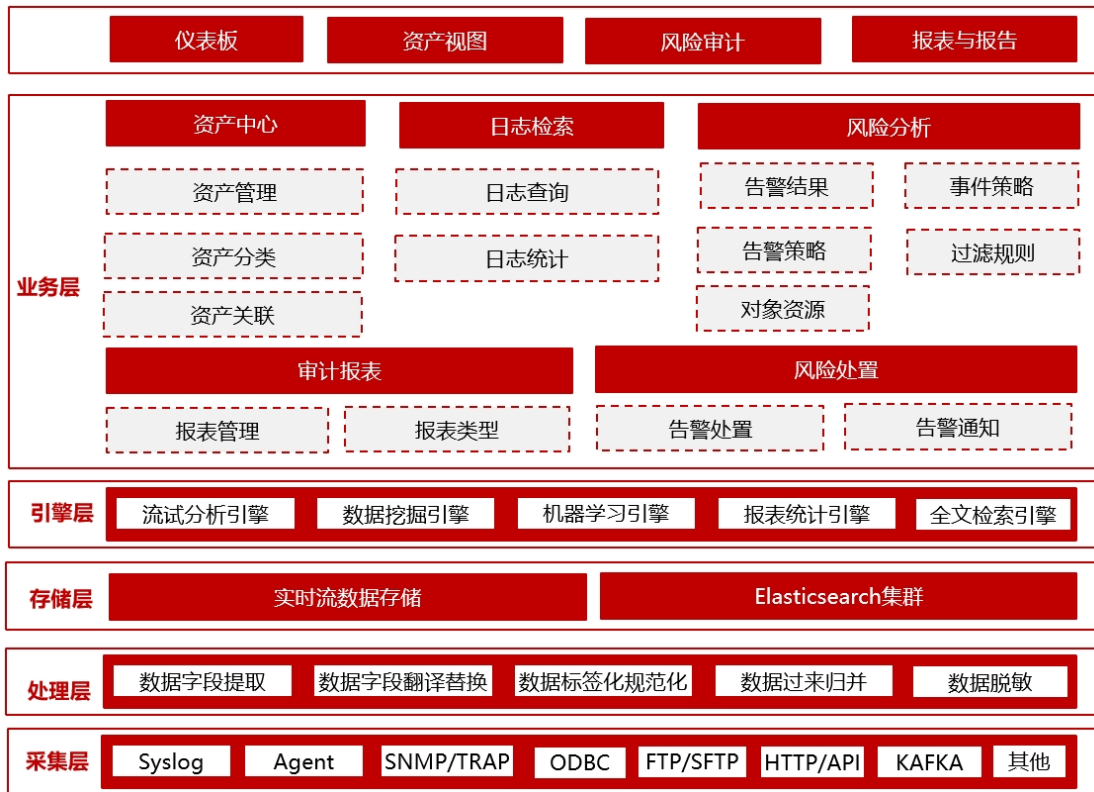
仪表板
资产视图
风险审计
报表与报告

业务层

资产中心
资产管理
资产分类
资产关联

日志检索
日志查询
日志统计

风险分析
告警结果
事件策略
告警策略
过滤规则
对象资源

审计报表
报表管理
报表类型

风险处置
告警处置
告警通知

引擎层
流试分析引擎
数据挖掘引擎
机器学习引擎
报表统计引擎
全文检索引擎

存储层
实时流数据存储
Elasticsearch集群

处理层
数据字段提取
数据字段翻译替换
数据标签化规范化
数据过来归并
数据脱敏

采集层
Syslog
Agent
SNMP/TRAP
ODBC
FTP/SFTP
HTTP/API
KAFKA
其他